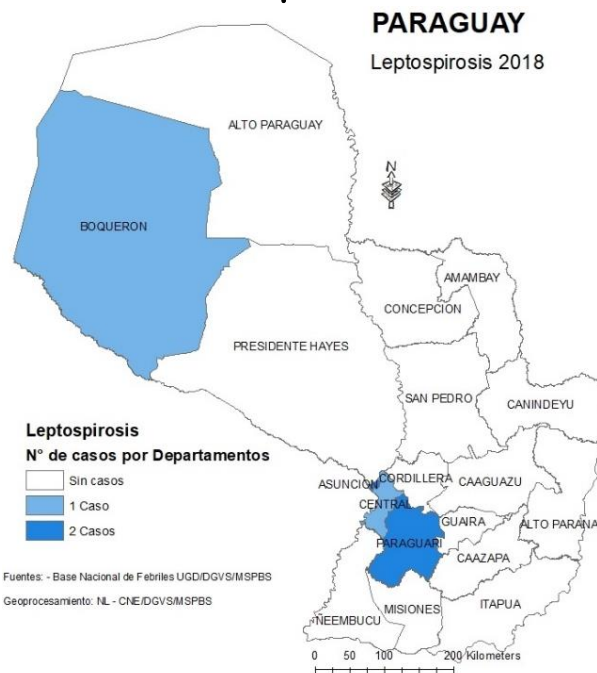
PARAGUAY

Leptospirosis 2018

ALTO PARAGUAY

N

BOQUERON

AMAMBAY

CONCEPCION

PRESIDENTE HAYES

SAN PEDRO

CANINDEYU

Leptospirosis

N° de casos por Departamentos

Sin casos

1 Caso

2 Casos

ASUNCION

CORDILLERA

CAAGUAZU

CENTRAL

GUAIRA

ALTO PARANA

PARAGUARI

CAAZAPA

Fuentes: - Base Nacional de Febriles UGD/DGVS/MSPBS

Geoprocesamiento: NL - CNE/DGVS/MSPBS

MISIONES

ITAPUA

NEEMBUCU

0 50 100 200 Kilometers